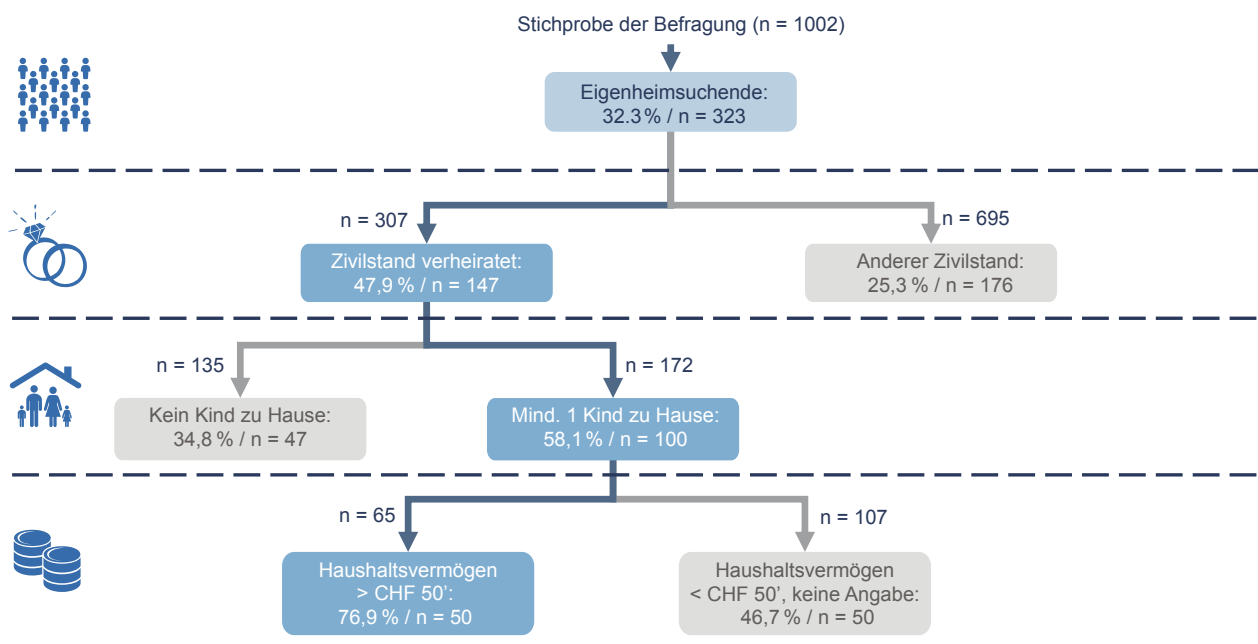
Stichprobe der Befragung (n = 1002)

Eigenheimsuchende:
32.3 % / n = 323

n = 307

n = 695

Zivilstand verheiratet:
47,9 % / n = 147

Anderer Zivilstand:
25,3 % / n = 176

n = 135

n = 172

Kein Kind zu Hause:
34,8 % / n = 47

Mind. 1 Kind zu Hause:
58,1 % / n = 100

n = 65

n = 107

Haushaltsvermögen
> CHF 50':
76,9 % / n = 50

Haushaltsvermögen
< CHF 50', keine Angabe:
46,7 % / n = 50